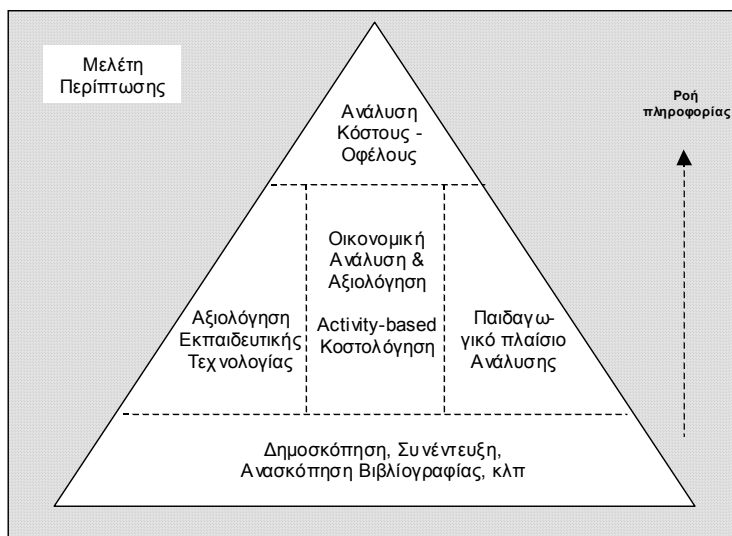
Μελέτη Περίπτωσης

Ροή πληροφορίας

Ανάλυση Κόστους - Οφέλους

Αξιολόγηση Εκπαιδευτικής Τεχνολογίας

Οικονομική Ανάλυση & Αξιολόγηση

Activity-based Κοστολόγηση

Παιδαγωγικό πλαίσιο Ανάλυσης

Δημοσκόπηση, Συνέντευξη, Ανασκόπηση Βιβλιογραφίας, κλπ